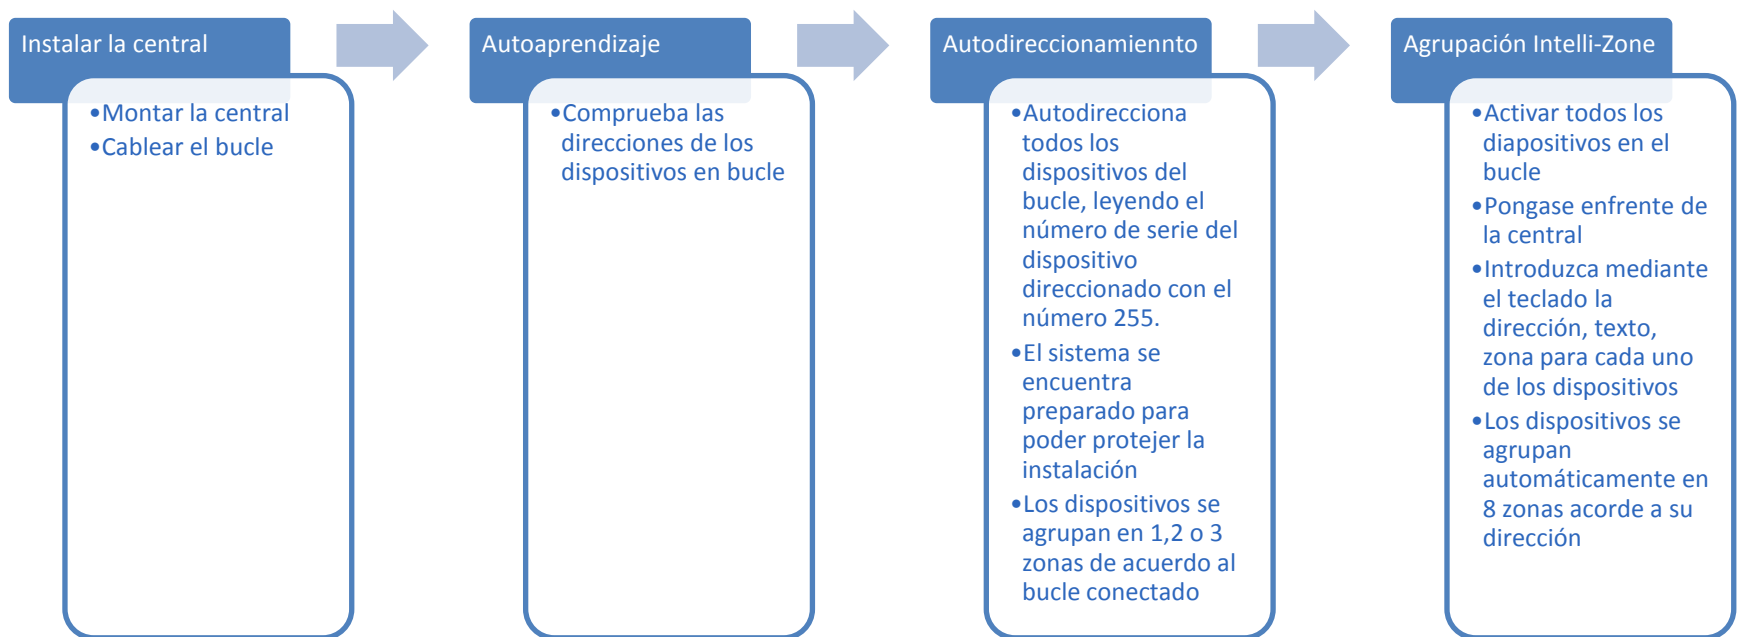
Instalar la central

•Montar la central
•Cablear el bucle

Autoaprendizaje

•Comprueba las direcciones de los dispositivos en bucle

Autodireccionamiennto

•Autodirecciona todos los dispositivos del bucle, leyendo el número de serie del dispositivo direccionado con el número 255.
•El sistema se encuentra preparado para poder protejer la instalación
•Los dispositivos se agrupan en 1,2 o 3 zonas de acuerdo al bucle conectado

Agrupación Intelli-Zone

•Activar todos los diapositivos en el bucle
•Pongase enfrente de la central
•Introduzca mediante el teclado la dirección, texto, zona para cada uno de los dispositivos
•Los dispositivos se agrupan automáticamente en 8 zonas acorde a su dirección